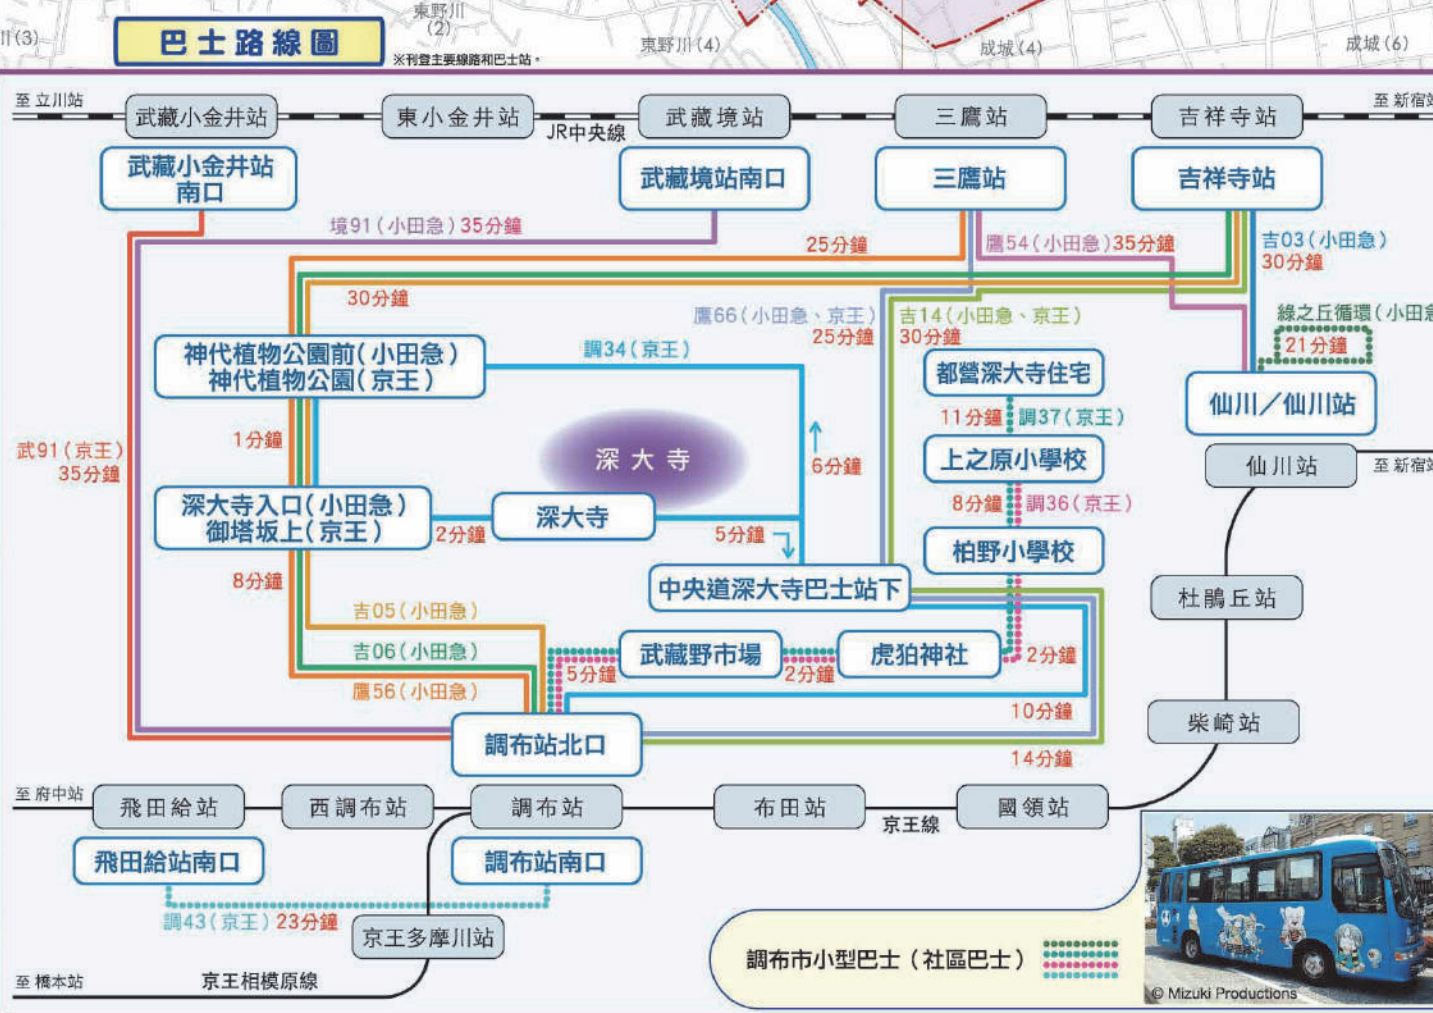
巴士路線圖
※刊登主要線路和巴士站。
川(3)
東野川(2)
東野川(4)
成城(4)
成城(6)

至 立川站
武藏小金井站
東小金井站
JR中央線
武藏境站
三鷹站
吉祥寺站
至 新宿

武藏小金井站南口
武藏境站南口
三鷹站
吉祥寺站

境91(小田急)35分鐘
25分鐘
鷹54(小田急)35分鐘
吉03(小田急)30分鐘
30分鐘
鷹66(小田急、京王)25分鐘
吉14(小田急、京王)30分鐘
綠之丘循環(小田急)
21分鐘

神代植物公園前(小田急)
神代植物公園(京王)
調34(京王)
都營深大寺住宅
11分鐘
調37(京王)
仙川/仙川站
仙川站
至 新宿

武91(京王)35分鐘
1分鐘
深大寺
6分鐘
上之原小學校
8分鐘
調36(京王)

深大寺入口(小田急)
御塔坂上(京王)
2分鐘
深大寺
5分鐘
柏野小學校
8分鐘
中央道深大寺巴士站下
杜鵑丘站

吉05(小田急)
吉06(小田急)
武藏野市場
虎狛神社
2分鐘
5分鐘
2分鐘
鷹56(小田急)
10分鐘
調布站北口
柴崎站
14分鐘

至 府中站
飛田給站
西調布站
調布站
布田站
京王線
國領站

飛田給站南口
調布站南口
調43(京王)23分鐘
京王多摩川站
至 橋本站
京王相模原線

調布市小型巴士(社區巴士)
© Mizuki Productions